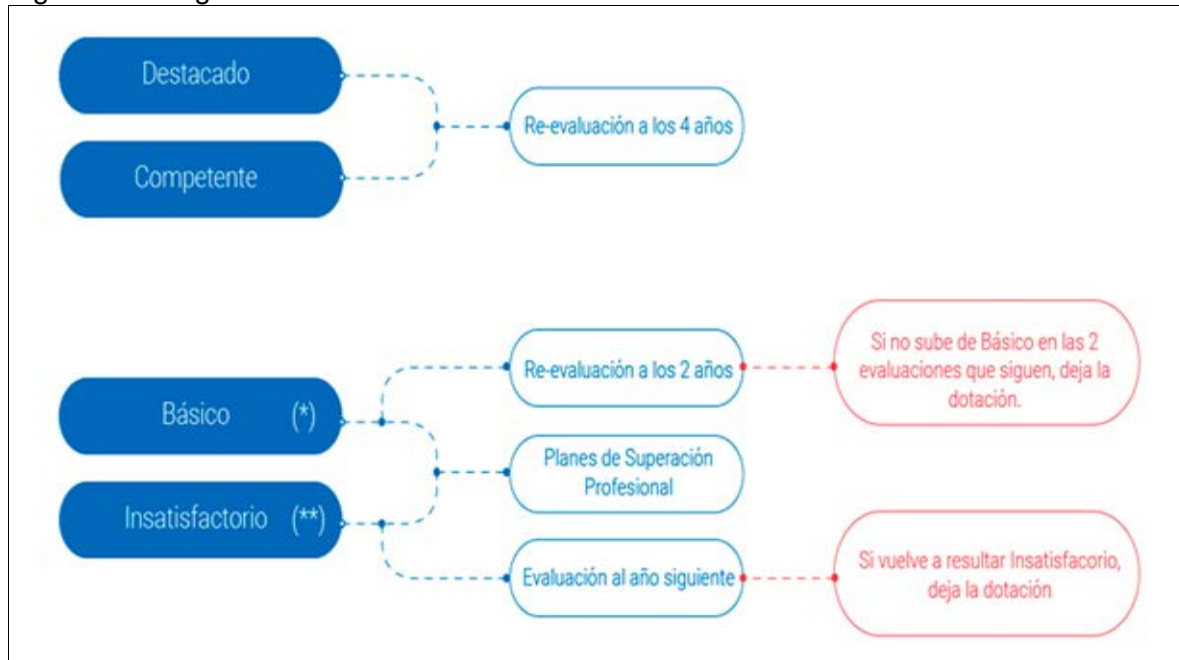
Destacado

Competente

Re-evaluación a los 4 años

Básico (*)

Insatisfactorio (**)

Re-evaluación a los 2 años

Si no sube de Básico en las 2 evaluaciones que siguen, deja la dotación.

Planes de Superación Profesional

Evaluación al año siguiente

Si vuelve a resultar Insatisfacorio, deja la dotación